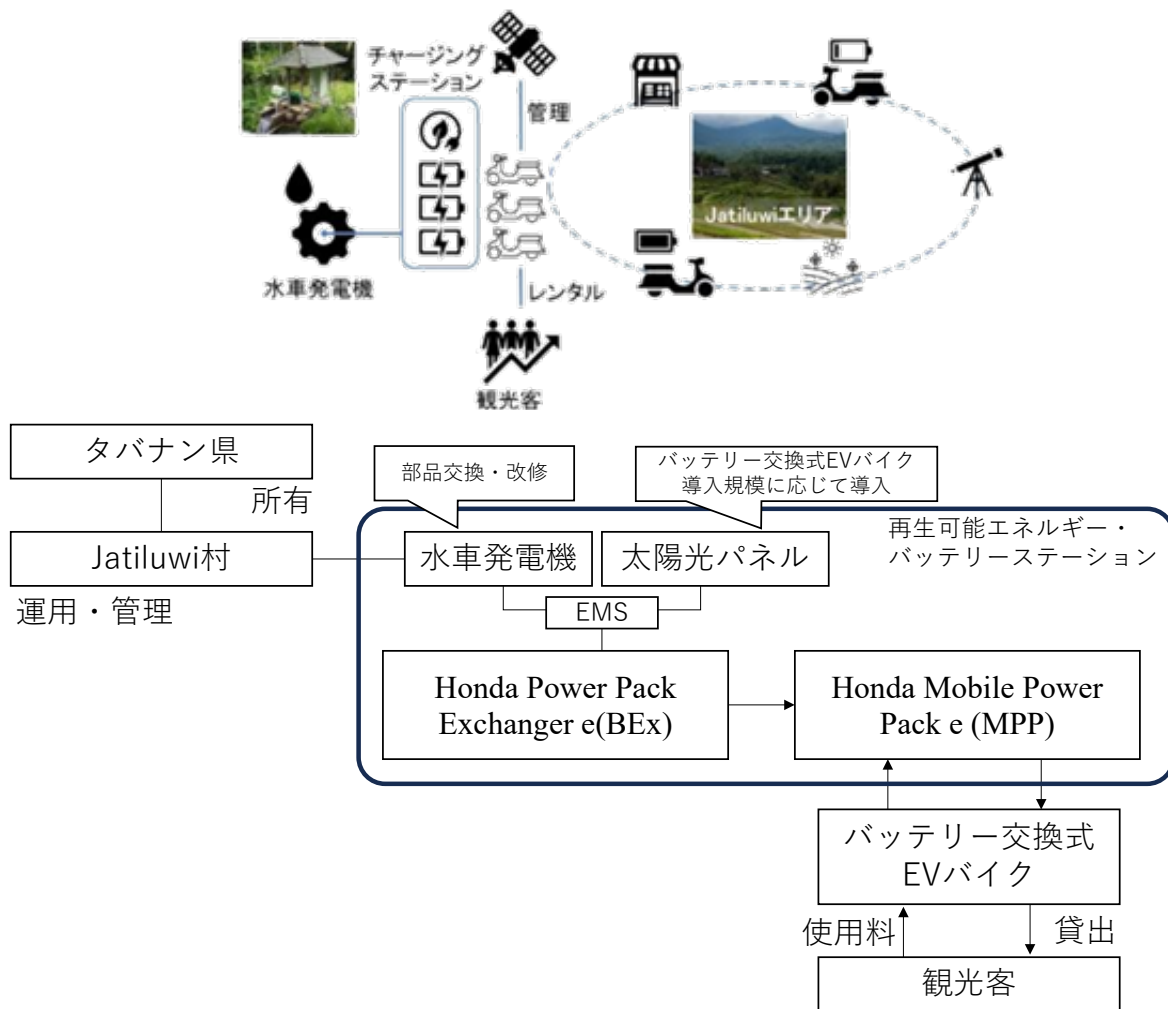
チャージング
ステーション

管理

Jatiluwiエリア

水車発電機

レンタル

観光客

タバナン県

所有

Jatiluwi村

運用・管理

部品交換・改修

バッテリー交換式EVバイク
導入規模に応じて導入

再生可能エネルギー・
バッテリーステーション

水車発電機

太陽光パネル

EMS

Honda Power Pack
Exchanger e(BEx)

Honda Mobile Power
Pack e (MPP)

バッテリー交換式
EVバイク

使用料

貸出

観光客